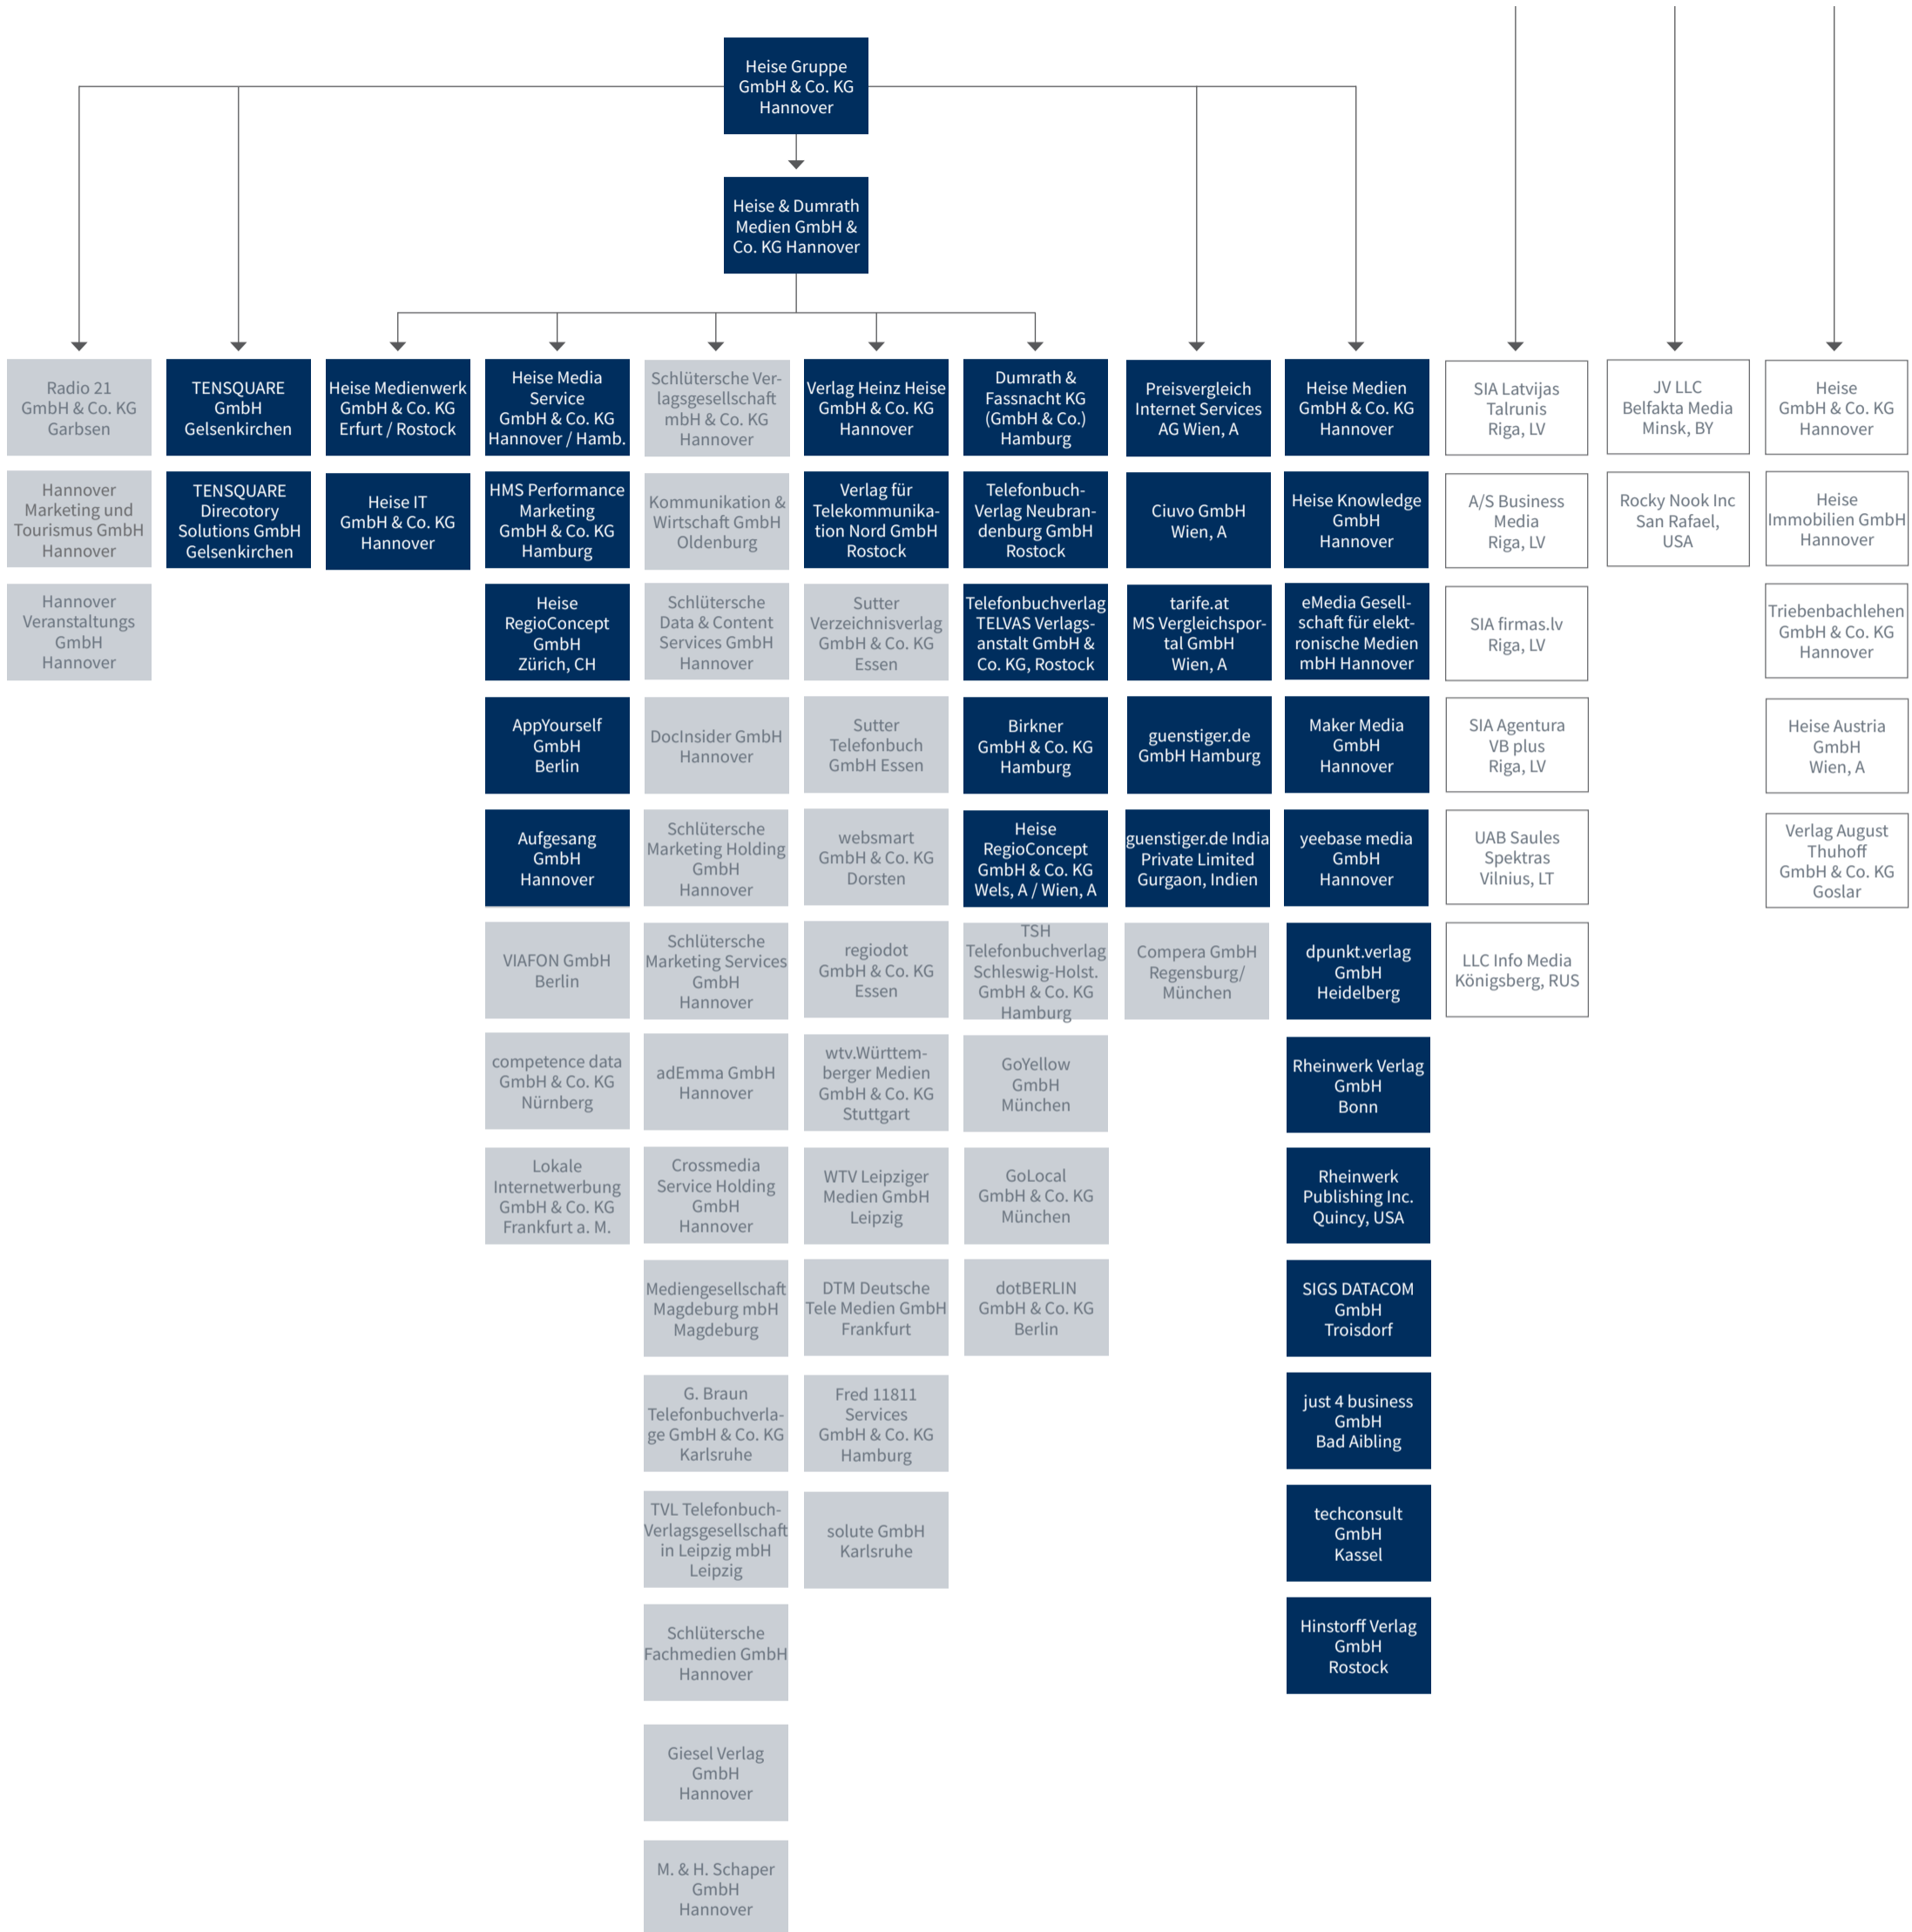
Heise Gruppe GmbH & Co. KG Hannover

Heise & Dumrath Medien GmbH & Co. KG Hannover

Radio 21 GmbH & Co. KG Garbsen

Hannover Marketing und Tourismus GmbH Hannover

Hannover Veranstaltungs GmbH Hannover

TENSQUARE GmbH Gelsenkirchen

TENSQUARE Directory Solutions GmbH Gelsenkirchen

Heise Medienwerk GmbH & Co. KG Erfurt / Rostock

Heise IT GmbH & Co. KG Hannover

Heise Media Service GmbH & Co. KG Hannover / Hamb.

HMS Performance Marketing GmbH & Co. KG Hamburg

Heise RegioConcept GmbH Zürich, CH

AppYourself GmbH Berlin

Aufgesang GmbH Hannover

VIAFON GmbH Berlin

competence data GmbH & Co. KG Nürnberg

Lokale Internetwerbung GmbH & Co. KG Frankfurt a. M.

Schlütersche Verlagsgesellschaft mbH & Co. KG Hannover

Kommunikation & Wirtschaft GmbH Oldenburg

Schlütersche Data & Content Services GmbH Hannover

DocInsider GmbH Hannover

Schlütersche Marketing Holding GmbH Hannover

Schlütersche Marketing Services GmbH Hannover

adEmma GmbH Hannover

Crossmedia Service Holding GmbH Hannover

Mediengesellschaft Magdeburg mbH Magdeburg

G. Braun Telefonbuchverlage GmbH & Co. KG Karlsruhe

TVL Telefonbuch-Verlagsgesellschaft in Leipzig mbH Leipzig

Schlütersche Fachmedien GmbH Hannover

Giesel Verlag GmbH Hannover

M. & H. Schaper GmbH Hannover

Verlag Heinz Heise GmbH & Co. KG Hannover

Verlag für Telekommunikation Nord GmbH Rostock

Sutter Verzeichnisverlag GmbH & Co. KG Essen

Sutter Telefonbuch GmbH Essen

websmart GmbH & Co. KG Dorsten

regiodot GmbH & Co. KG Essen

wtv.Württemberger Medien GmbH & Co. KG Stuttgart

WTV Leipziger Medien GmbH Leipzig

DTM Deutsche Tele Medien GmbH Frankfurt

Fred 11811 Services GmbH & Co. KG Hamburg

solute GmbH Karlsruhe

Dumrath & Fassnacht KG (GmbH & Co.) Hamburg

Telefonbuch-Verlag Neubrandenburg GmbH Rostock

Telefonbuchverlag TELVAS Verlagsanstalt GmbH & Co. KG, Rostock

Birkner GmbH & Co. KG Hamburg

Heise RegioConcept GmbH & Co. KG Wels, A / Wien, A

TSH Telefonbuchverlag Schleswig-Holst. GmbH & Co. KG Hamburg

GoYellow GmbH München

GoLocal GmbH & Co. KG München

dotBERLIN GmbH & Co. KG Berlin

Preisvergleich Internet Services AG Wien, A

Ciuvo GmbH Wien, A

tarife.at MS Vergleichsportal GmbH Wien, A

guenstiger.de GmbH Hamburg

guenstiger.de India Private Limited Gurgaon, Indien

Compera GmbH Regensburg/ München

Heise Medien GmbH & Co. KG Hannover

Heise Knowledge GmbH Hannover

eMedia Gesellschaft für elektronische Medien mbH Hannover

Maker Media GmbH Hannover

yeebase media GmbH Hannover

dpunkt.verlag GmbH Heidelberg

Rheinwerk Verlag GmbH Bonn

Rheinwerk Publishing Inc. Quincy, USA

SIGS DATACOM GmbH Troisdorf

just 4 business GmbH Bad Aibling

techconsult GmbH Kassel

Hinstorff Verlag GmbH Rostock

SIA Latvijas Talrunis Riga, LV

A/S Business Media Riga, LV

SIA firmas.lv Riga, LV

SIA Agentura VB plus Riga, LV

UAB Saules Spektras Vilnius, LT

LLC Info Media Königsberg, RUS

JV LLC Belfakta Media Minsk, BY

Rocky Nook Inc San Rafael, USA

Heise GmbH & Co. KG Hannover

Heise Immobilien GmbH Hannover

Triebenbachlehen GmbH & Co. KG Hannover

Heise Austria GmbH Wien, A

Verlag August Thuhoff GmbH & Co. KG Goslar